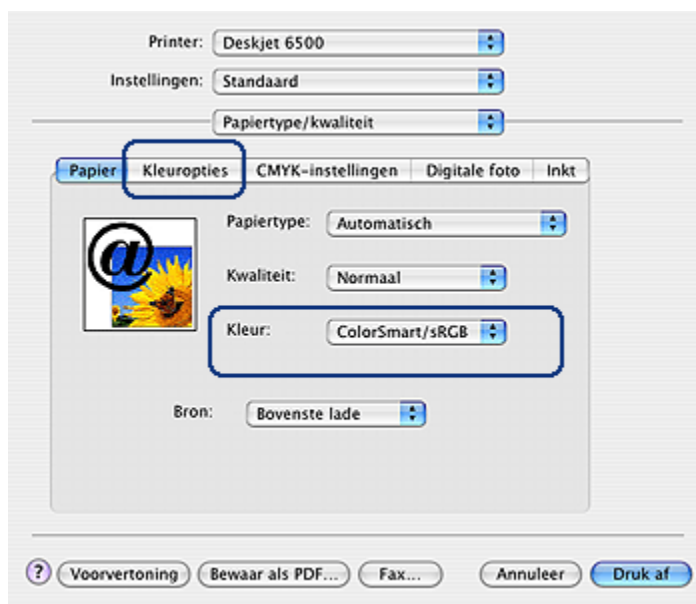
Printer: Deskjet 6500

Instellingen: Standaard

Papiertype/kwaliteit

Papier | Kleuropties | CMYK-instellingen | Digitale foto | Inkt

Papiertype: Automatisch

Kwaliteit: Normaal

Kleur: ColorSmart/sRGB

Bron: Bovenste lade

? Voorvertoning | Bewaar als PDF... | Fax... | Annuleer | Druk af